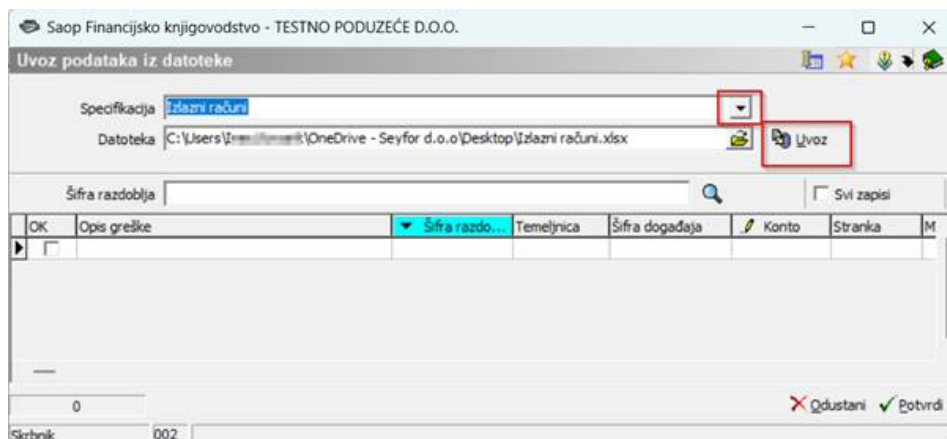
Saop Financijsko knjigovodstvo - TESTNO PODUZEĆE D.O.O.

Uvoz podataka iz datoteke

Specifikacija Izlazni računi

Datoteka C:\Users\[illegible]\OneDrive - Seyfor d.o.o\Desktop\Izlazni računi.xlsx

Uvoz

Šifra razdoblja

Svi zapisi

| OK | Opis greške | Šifra razdo... | Temeljnica | Šifra događaja | Konto | Stranka | M |
|---|---|---|---|---|---|---|---|
| | | | | | | | |

0

Odustani Potvrdi

Skrbnik 002